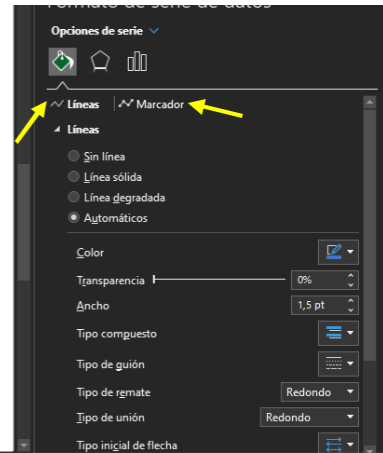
Opciones de serie

Líneas | Marcador

Líneas

Sin línea

Línea sólida

Línea degradada

Automáticos

Color

Transparencia 0%

Ancho 1,5 pt

Tipo compuesto

Tipo de guion

Tipo de remate Redondo

Tipo de unión Redondo

Tipo inicial de flecha